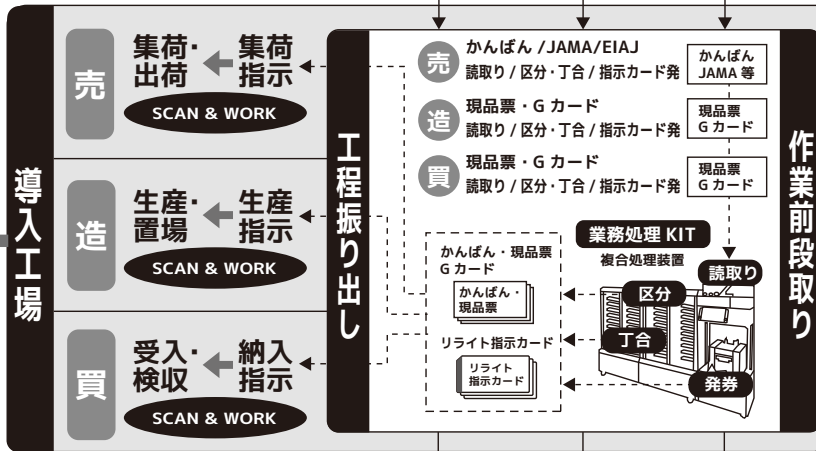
導入工場

売
集荷・出荷
集荷指示
SCAN & WORK

造
生産・置場
生産指示
SCAN & WORK

買
受入・検収
納入指示
SCAN & WORK

工程振り出し

売
かんばん /JAMA/EIAJ
読取り / 区分・丁合 / 指示カード発
かんばん JAMA 等

造
現品票・G カード
読取り / 区分・丁合 / 指示カード発
現品票 G カード

買
現品票・G カード
読取り / 区分・丁合 / 指示カード発
現品票 G カード

かんばん・現品票 G カード
かんばん・現品票

リライト指示カード
リライト指示カード

業務処理 KIT
複合処理装置
読取り
区分
丁合
発券

作業前段取り